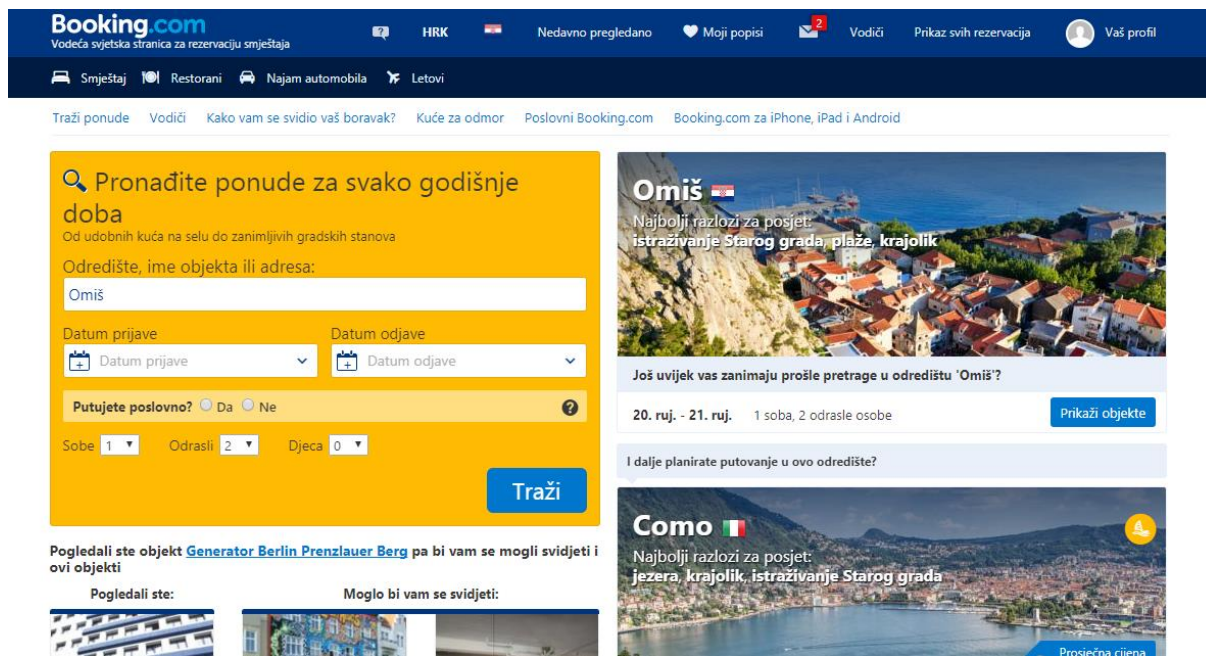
Booking.com
Vodeća svjetska stranica za rezervaciju smještaja

HRK

Nedavno pregledano

Moji popisi

2

Vodiči

Prikaz svih rezervacija

Vaš profil

Smještaj Restorani Najam automobila Letovi

Traži ponude Vodiči Kako vam se svidio vaš boravak? Kuće za odmor Poslovni Booking.com Booking.com za iPhone, iPad i Android

Pronađite ponude za svako godišnje doba
Od udobnih kuća na selu do zanimljivih gradskih stanova

Odredište, ime objekta ili adresa:
Omiš

Datum prijave
Datum prijave

Datum odjave
Datum odjave

Putujete poslovno? Da Ne

Sobe 1 Odrasli 2 Djeca 0

Traži

Pogledali ste objekt Generator Berlin Prenzlauer Berg pa bi vam se mogli svidjeti i ovi objekti

Pogledali ste:

Moglo bi vam se svidjeti:

Omiš
Najbolji razlozi za posjet:
istraživanje Starog grada, plaže, krajolik

Još uvijek vas zanimaju prošle pretrage u odredištu 'Omiš'?

20. ruj. - 21. ruj. 1 soba, 2 odrasle osobe

Prikaži objekte

I dalje planirate putovanje u ovo odredište?

Como
Najbolji razlozi za posjet:
jezera, krajolik, istraživanje Starog grada

Prosječna cijena